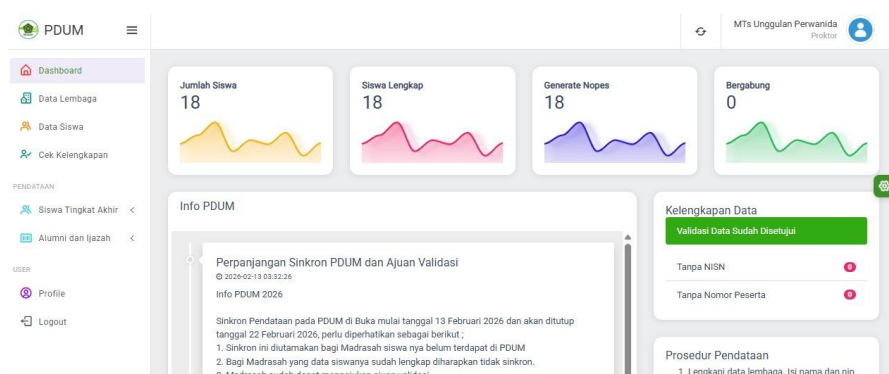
PDUM

MTs Unggulan Perwanida
Proktor

Dashboard
Data Lembaga
Data Siswa
Cek Kelengkapan

PENDATAAN
Siswa Tingkat Akhir
Alumni dan Ijazah

USER
Profile
Logout

Jumlah Siswa
18

Siswa Lengkap
18

Generate Nopes
18

Bergabung
0

Info PDUM

Perpanjangan Sinkron PDUM dan Ajuan Validasi
2026-02-13 03:32:26
Info PDUM 2026

Sinkron Pendataan pada PDUM di Buka mulai tanggal 13 Februari 2026 dan akan ditutup tanggal 22 Februari 2026, perlu diperhatikan sebagai berikut ;
1. Sinkron ini diutamakan bagi Madrasah siswa nya belum terdapat di PDUM
2. Bagi Madrasah yang data siswanya sudah lengkap diharapkan tidak sinkron.
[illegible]

Kelengkapan Data
Validasi Data Sudah Disetujui
Tanpa NISN 0
Tanpa Nomor Peserta 0

Prosedur Pendataan
1. Lengkapi data lembaga, Isi nama dan nip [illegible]